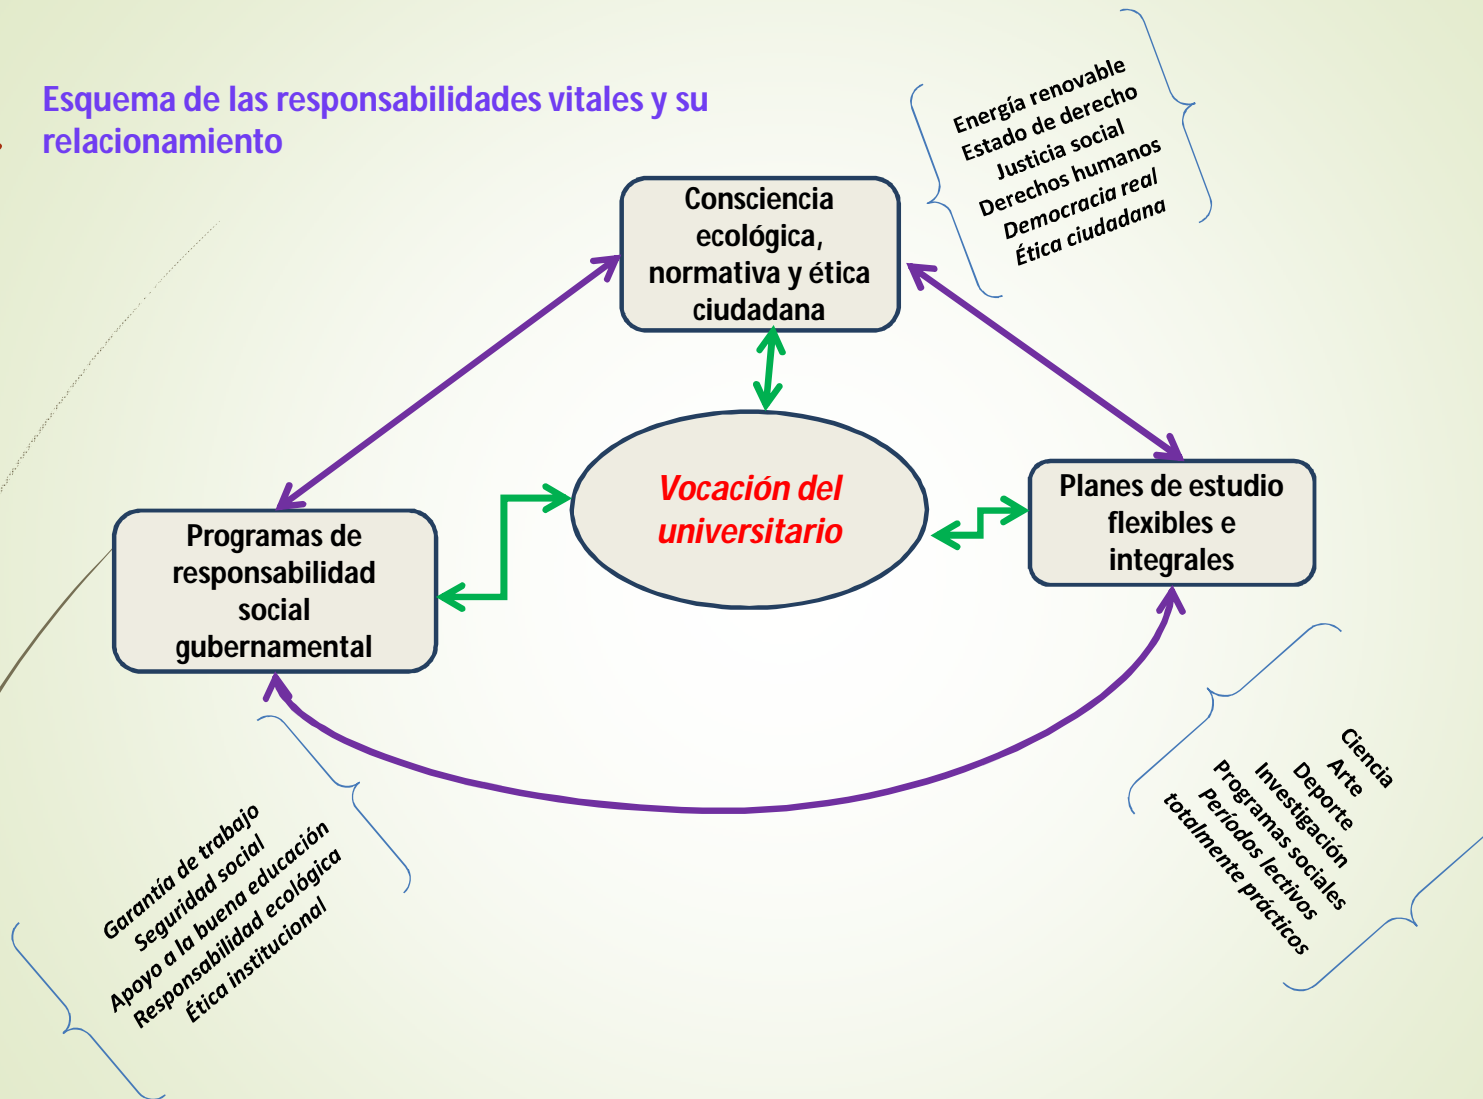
Esquema de las responsabilidades vitales y su relacionamiento

Energía renovable
Estado de derecho
Justicia social
Derechos humanos
Democracia real
Ética ciudadana

Consciencia ecológica, normativa y ética ciudadana

Vocación del universitario

Programas de responsabilidad social gubernamental

Planes de estudio flexibles e integrales

Garantía de trabajo
Seguridad social
Apoyo a la buena educación
Responsabilidad ecológica
Ética institucional

Ciencia
Arte
Deporte
Investigación
Programas sociales
Períodos lectivos
totalmente prácticos